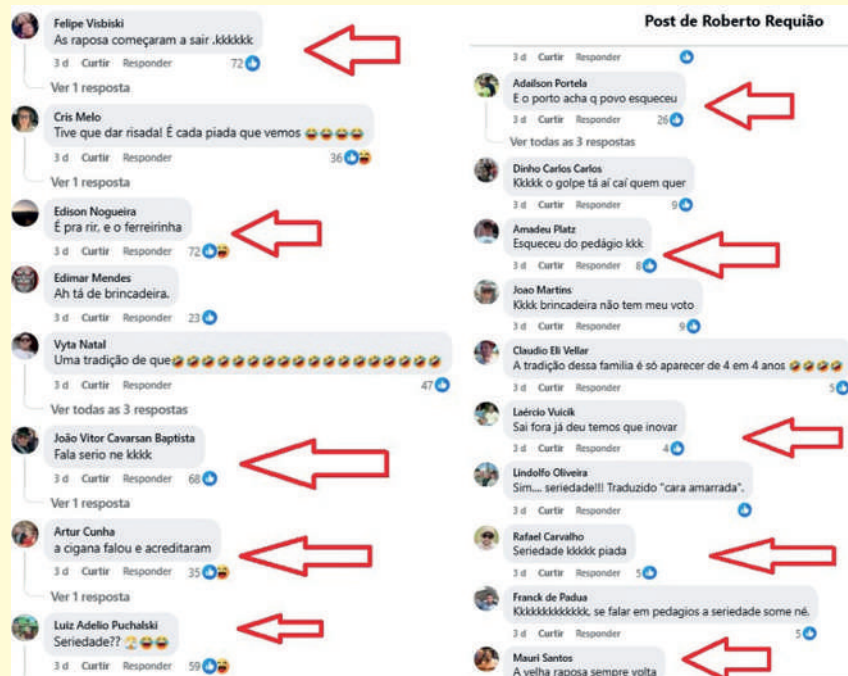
Felipe Visbiski
As raposa começaram a sair .kkkkkk
3 d Curtir Responder 72
Ver 1 resposta

Cris Melo
Tive que dar risada! É cada piada que vemos 😂😂😂😂
3 d Curtir Responder 36
Ver 1 resposta

Edison Nogueira
É pra rir, e o ferreirinha
3 d Curtir Responder 72

Edimar Mendes
Ah tá de brincadeira.
3 d Curtir Responder 23

Vyta Natal
Uma tradição de que🤣🤣🤣🤣🤣🤣🤣🤣🤣🤣🤣🤣🤣🤣🤣🤣🤣
3 d Curtir Responder 47
Ver todas as 3 respostas

João Vitor Cavarsan Baptista
Fala serio ne kkkk
3 d Curtir Responder 68
Ver 1 resposta

Artur Cunha
a cigana falou e acreditaram
3 d Curtir Responder 35
Ver 1 resposta

Luiz Adelio Puchalski
Seriedade?? 🤔😂😂
3 d Curtir Responder 59

Post de Roberto Requião

3 d Curtir Responder

Adailson Portela
E o porto acha q povo esqueceu
3 d Curtir Responder 26
Ver todas as 3 respostas

Dinho Carlos Carlos
Kkkkk o golpe tá aí caí quem quer
3 d Curtir Responder 9

Amadeu Platz
Esqueceu do pedágio kkk
3 d Curtir Responder 8

Joao Martins
Kkkk brincadeira não tem meu voto
3 d Curtir Responder 9

Claudio Eli Vellar
A tradição dessa família é só aparecer de 4 em 4 anos 🤣🤣🤣🤣
3 d Curtir Responder 5

Laércio Vuicik
Sai fora já deu temos que inovar
3 d Curtir Responder 4

Lindolfo Oliveira
Sim.... seriedade!!! Traduzido "cara amarrada".
3 d Curtir Responder

Rafael Carvalho
Seriedade kkkkk piada
3 d Curtir Responder 5

Franck de Padua
Kkkkkkkkkkkkk, se falar em pedagios a seriedade some né.
3 d Curtir Responder 5

Mauri Santos
A velha raposa sempre volta